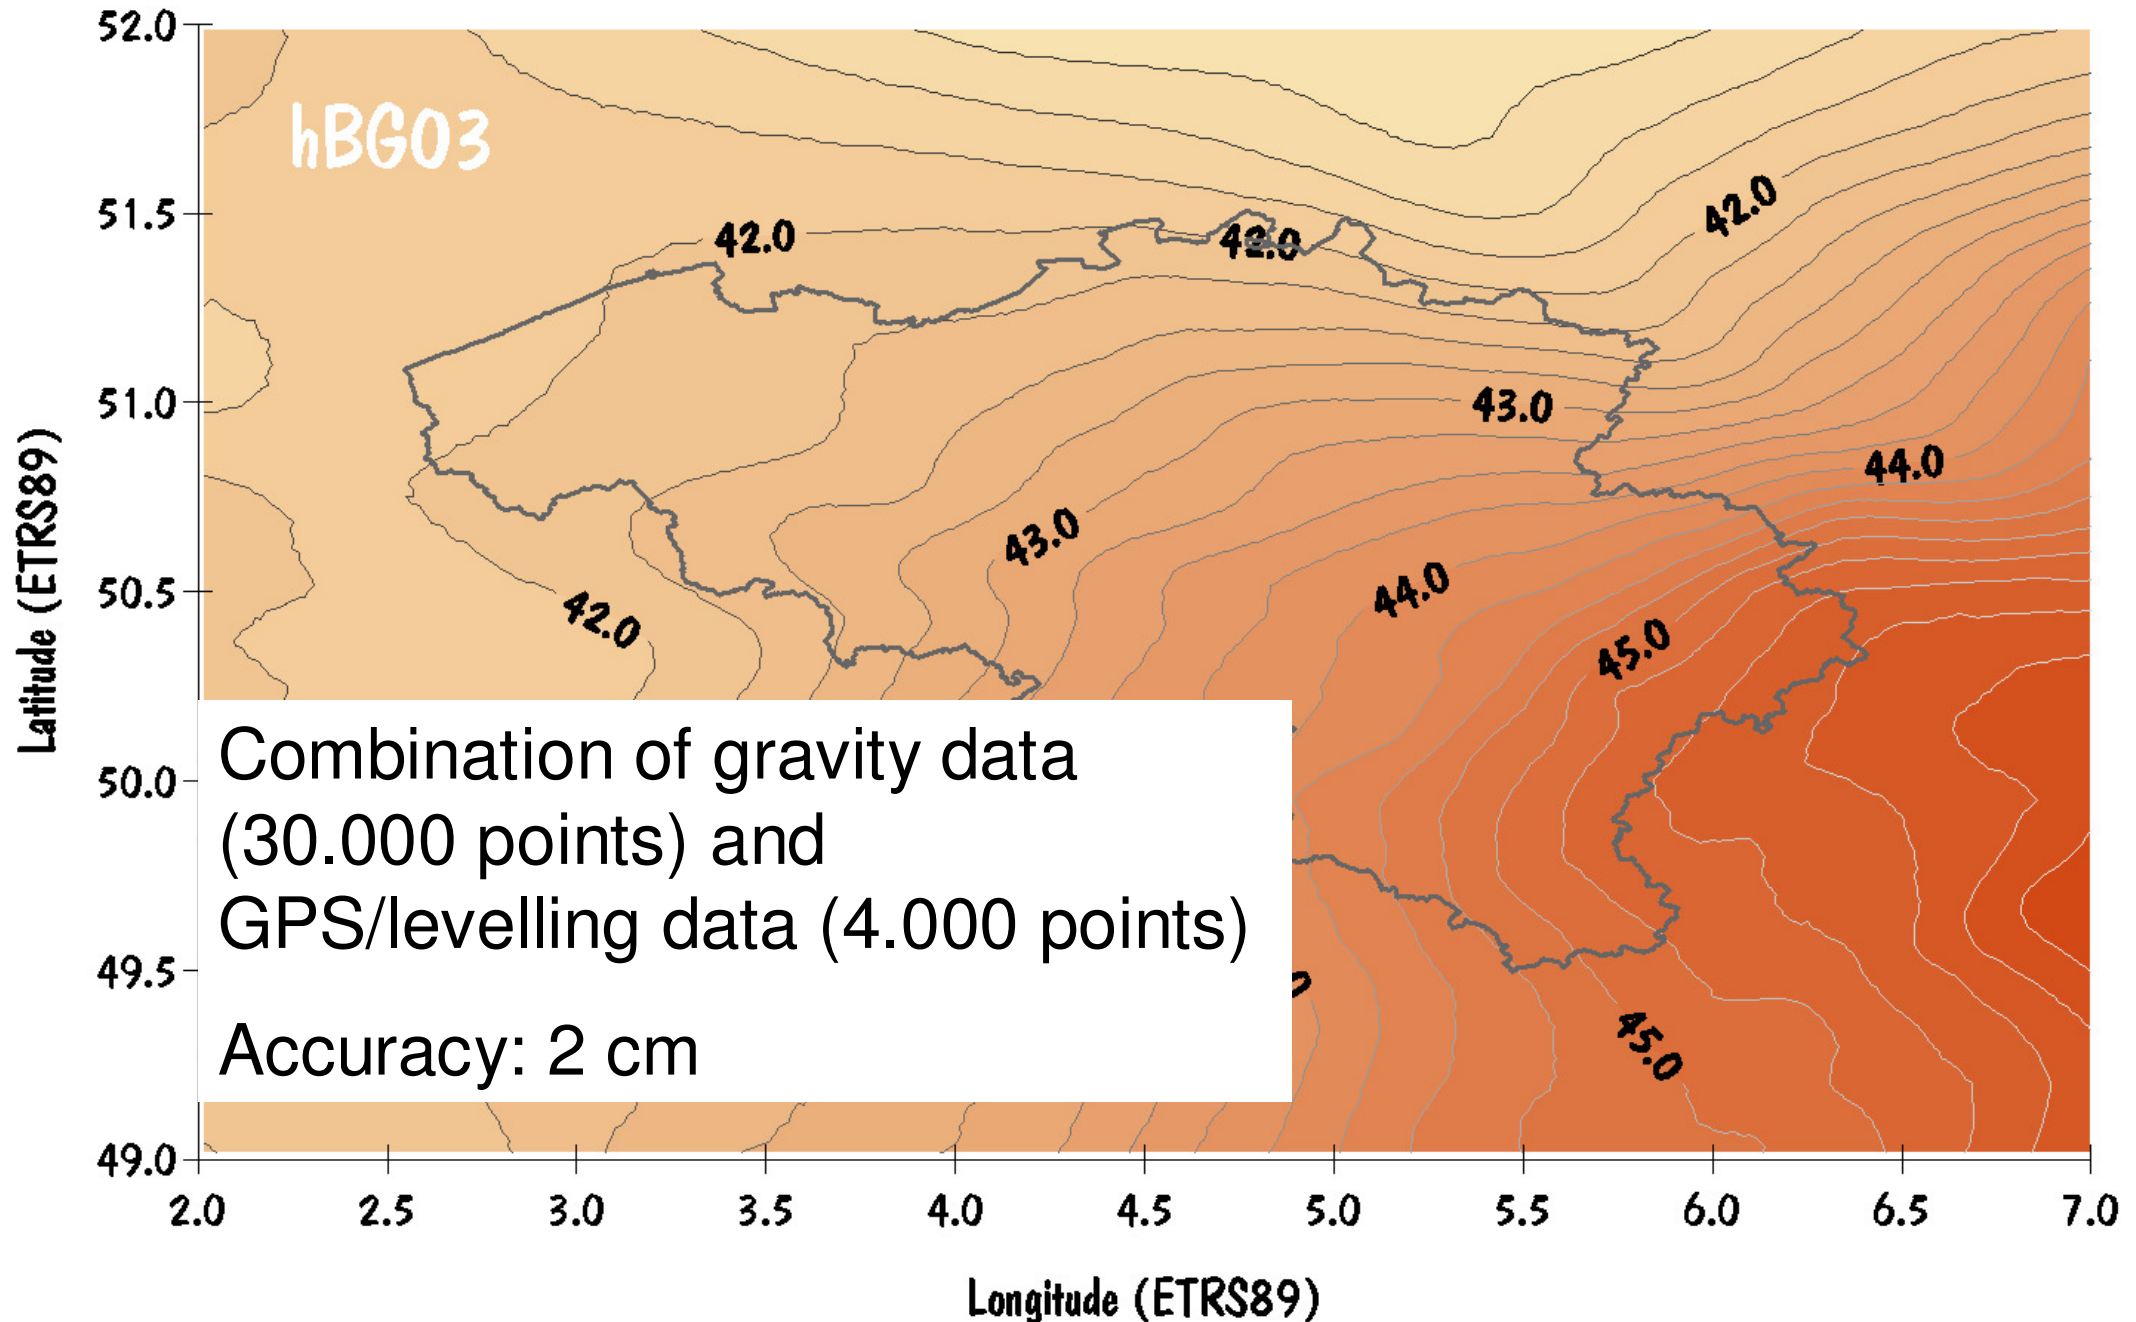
hBG03

42.0
42.0
42.0
43.0
44.0
43.0
42.0
44.0
45.0
45.0

Combination of gravity data (30.000 points) and GPS/levelling data (4.000 points)

Accuracy: 2 cm

52.0
51.5
51.0
50.5
50.0
49.5
49.0

Latitude (ETRS89)

2.0
2.5
3.0
3.5
4.0
4.5
5.0
5.5
6.0
6.5
7.0

Longitude (ETRS89)